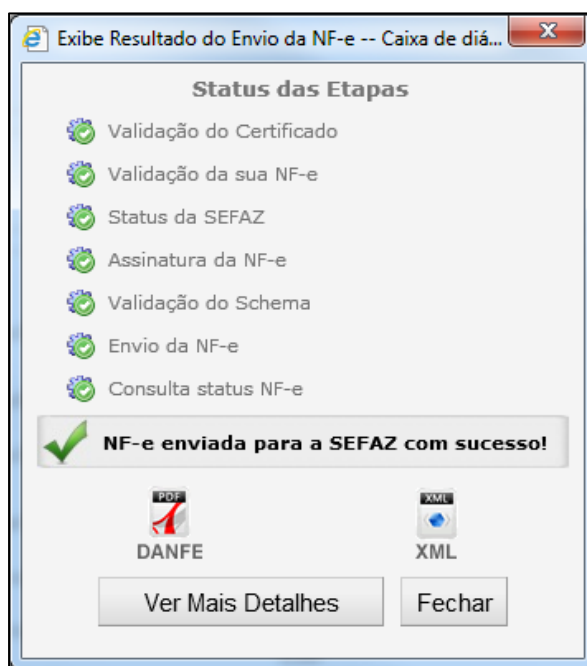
Exibe Resultado do Envio da NF-e -- Caixa de diá...

Status das Etapas

Validação do Certificado

Validação da sua NF-e

Status da SEFAZ

Assinatura da NF-e

Validação do Schema

Envio da NF-e

Consulta status NF-e

NF-e enviada para a SEFAZ com sucesso!

PDF
DANFE

XML
XML

Ver Mais Detalhes

Fechar